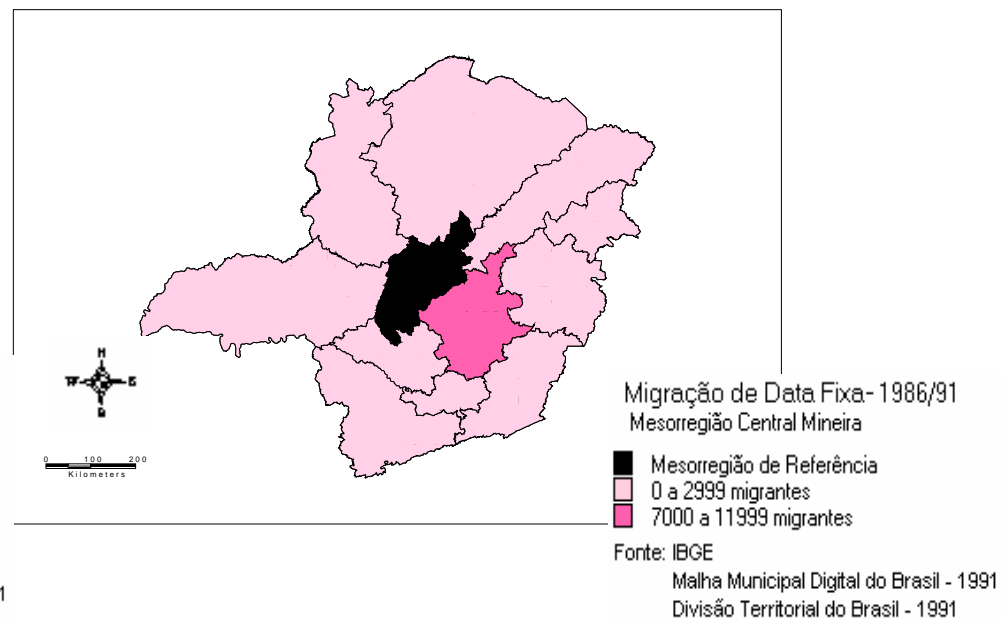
N
W E
S

0 100 200
Kilometers

Migração de Data Fixa- 1986/91
Mesorregião Central Mineira

Mesorregião de Referência
0 a 2999 migrantes
7000 a 11999 migrantes

Fonte: IBGE
Malha Municipal Digital do Brasil - 1991
Divisão Territorial do Brasil - 1991

1